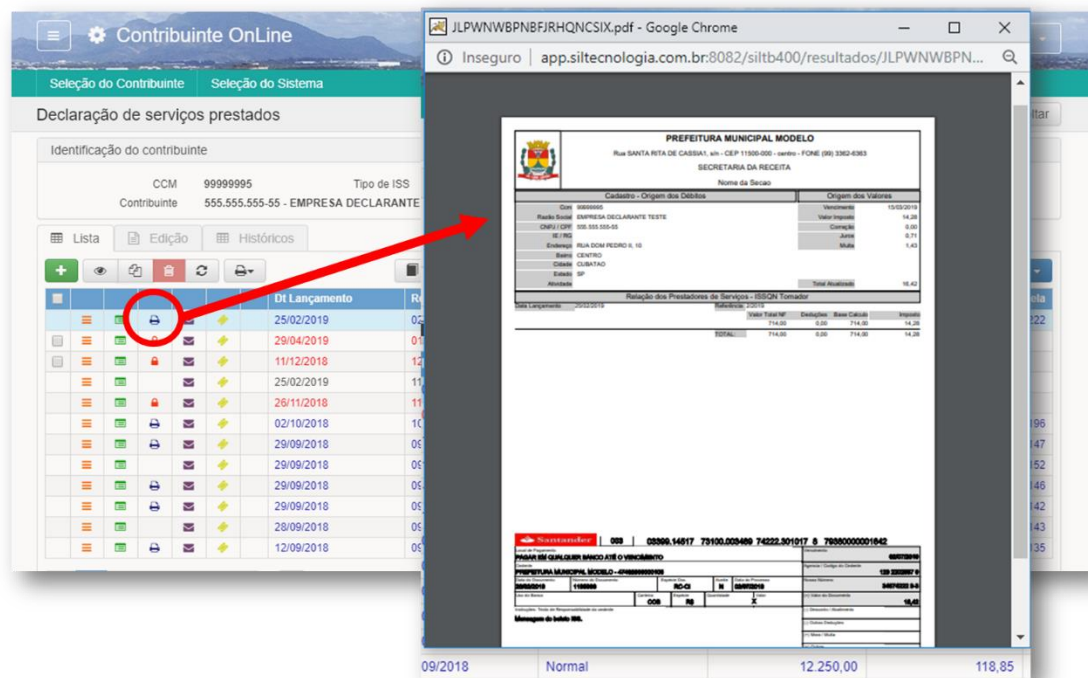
Contribuinte OnLine

Seleção do Contribuinte | Seleção do Sistema

Declaração de serviços prestados

Identificação do contribuinte

CCM 99999995 Tipo de ISS

Contribuinte 555.555.555-55 - EMPRESA DECLARANTE

Lista | Edição | Históricos

| Dt Lançamento | |
|---|---|
| 25/02/2019 | 02 |
| 29/04/2019 | 01 |
| 11/12/2018 | 12 |
| 25/02/2019 | 11 |
| 26/11/2018 | 11 |
| 02/10/2018 | 10 |
| 29/09/2018 | 09 |
| 29/09/2018 | 09 |
| 29/09/2018 | 09 |
| 29/09/2018 | 09 |
| 28/09/2018 | 09 |
| 12/09/2018 | 09 |

09/2018 Normal 12.250,00 118,85

JLPWNWBPNBFJRHQNCSIX.pdf - Google Chrome

Inseguro | app.siltecnologia.com.br:8082/siltb400/resultados/JLPWNWBPN...

PREFEITURA MUNICIPAL MODELO
Rua SANTA RITA DE CASSIA1, s/n - CEP 11500-000 - centro - FONE (99) 3362-6363
SECRETARIA DA RECEITA
Nome da Secao

Cadastro - Origem dos Débitos | Origem dos Valores

Ccm 99999995 | Vencimento 15/03/2019
Razão Social EMPRESA DECLARANTE TESTE | Valor Imposto 14,28
CNPJ / CPF 555.555.555-55 | Correção 0,00
IE / RG | Juros 0,71
Endereço RUA DOM PEDRO II, 10 | Multa 1,43
Bairro CENTRO
Cidade CUBATAO
Estado SP
Atividade | Total Atualizado 16,42

Relação dos Prestadores de Serviços - ISSQN Tomador
Data Lançamento 25/02/2019 Referência 2/2019

| Valor Total NF | Deduções | Base Calculo | Imposto |
|---|---|---|---|
| 714,00 | 0,00 | 714,00 | 14,28 |
| TOTAL: 714,00 | 0,00 | 714,00 | 14,28 |

Santander | 033 | 03399.14517 73100.003489 74222.301017 8 79380000001642
Local de Pagamento
PAGAR EM QUALQUER BANCO ATÉ O VENCIMENTO
Cedente
PREFEITURA MUNICIPAL MODELO
RC-CI N
Mensagem do boleto ISS.
16,42